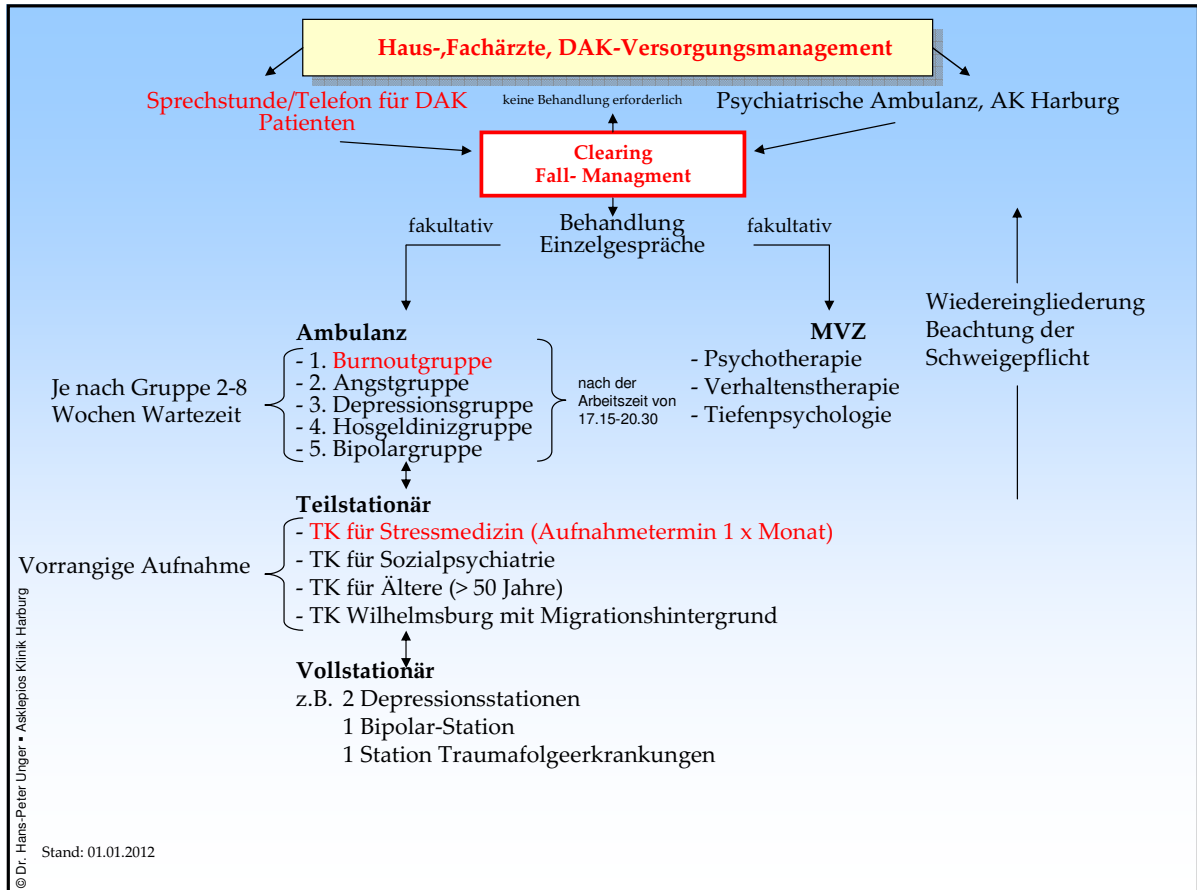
Haus-,Fachärzte, DAK-Versorgungsmanagement

Sprechstunde/Telefon für DAK Patienten

keine Behandlung erforderlich

Psychiatrische Ambulanz, AK Harburg

Clearing
Fall- Managment

fakultativ

Behandlung
Einzelgespräche

fakultativ

Wiedereingliederung
Beachtung der
Schweigepflicht

Ambulanz
- 1. Burnoutgruppe
- 2. Angstgruppe
- 3. Depressionsgruppe
- 4. Hosgeldinizgruppe
- 5. Bipolargruppe

Je nach Gruppe 2-8 Wochen Wartezeit

nach der Arbeitszeit von 17.15-20.30

MVZ
- Psychotherapie
- Verhaltenstherapie
- Tiefenpsychologie

Teilstationär
- TK für Stressmedizin (Aufnahmetermin 1 x Monat)
- TK für Sozialpsychiatrie
- TK für Ältere (> 50 Jahre)
- TK Wilhelmsburg mit Migrationshintergrund

Vorrangige Aufnahme

Vollstationär
z.B. 2 Depressionsstationen
1 Bipolar-Station
1 Station Traumafolgeerkrankungen

© Dr. Hans-Peter Unger ▪ Asklepios Klinik Harburg

Stand: 01.01.2012